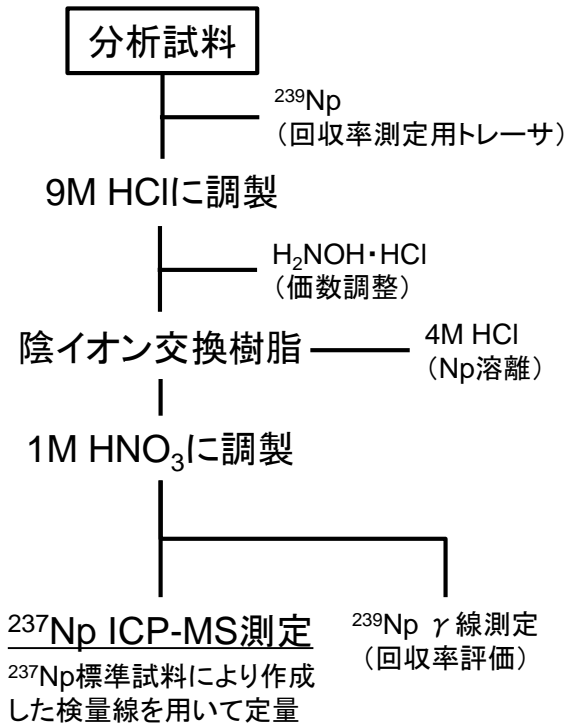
分析試料

$^{239}$Np
（回収率測定用トレーサ）

9M HClに調製

$H_2NOH$・HCl
（価数調整）

陰イオン交換樹脂

4M HCl
（Np溶離）

1M $HNO_3$に調製

$^{237}$Np ICP-MS測定

$^{237}$Np標準試料により作成した検量線を用いて定量

$^{239}$Np $\gamma$線測定
（回収率評価）